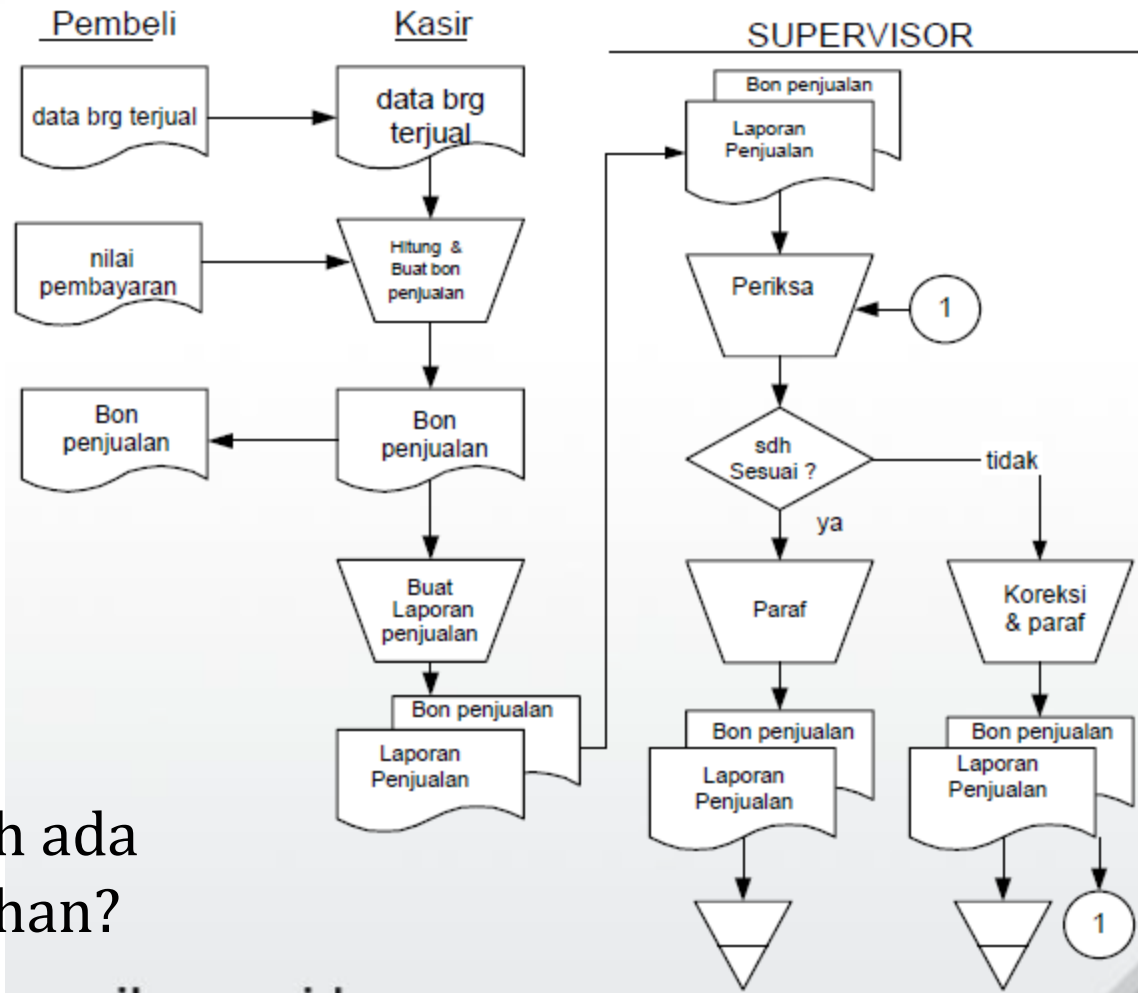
Pembeli

Kasir

SUPERVISOR

data brg terjual

data brg terjual

nilai pembayaran

Hitung & Buat bon penjualan

Bon penjualan

Bon penjualan

Buat Laporan penjualan

Bon penjualan

Laporan Penjualan

Bon penjualan

Laporan Penjualan

Periksa

1

sdh Sesuai ?

tidak

ya

Paraf

Koreksi & paraf

Bon penjualan

Laporan Penjualan

Bon penjualan

Laporan Penjualan

1

h ada

han?